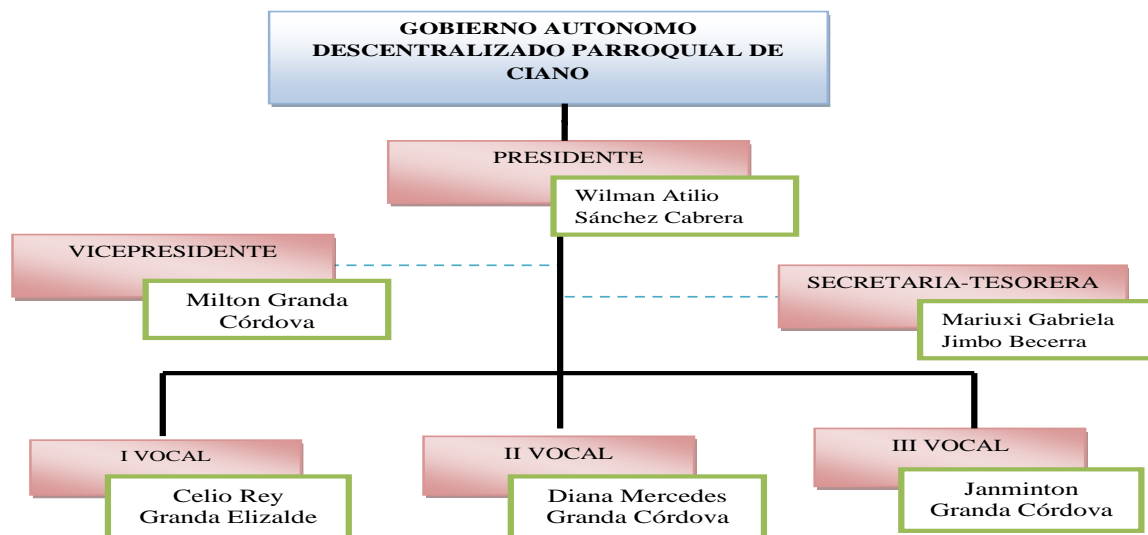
GOBIERNO AUTONOMO DESCENTRALIZADO PARROQUIAL DE CIANO

PRESIDENTE

Wilman Atilio Sánchez Cabrera

VICEPRESIDENTE

Milton Granda Córdova

SECRETARIA-TESORERA

Mariuxi Gabriela Jimbo Becerra

I VOCAL

Celio Rey Granda Elizalde

II VOCAL

Diana Mercedes Granda Córdova

III VOCAL

Janminton Granda Córdova